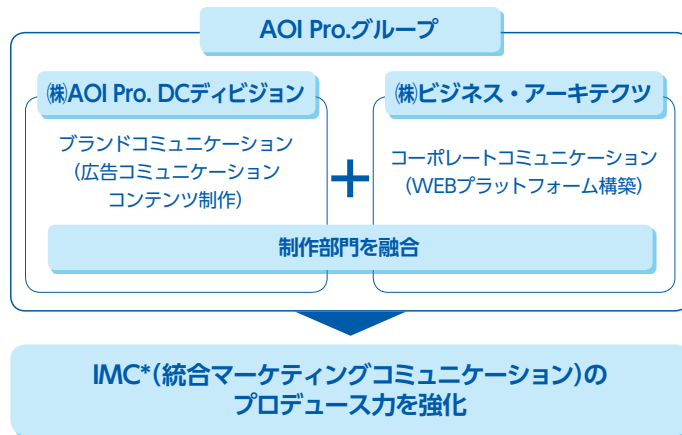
AOI Pro.グループ

㈱AOI Pro. DCディビジョン

ブランドコミュニケーション
（広告コミュニケーション
コンテンツ制作）

+

㈱ビジネス・アーキテクツ

コーポレートコミュニケーション
（WEBプラットフォーム構築）

制作部門を融合

IMC*（統合マーケティングコミュニケーション）の
プロデュース力を強化